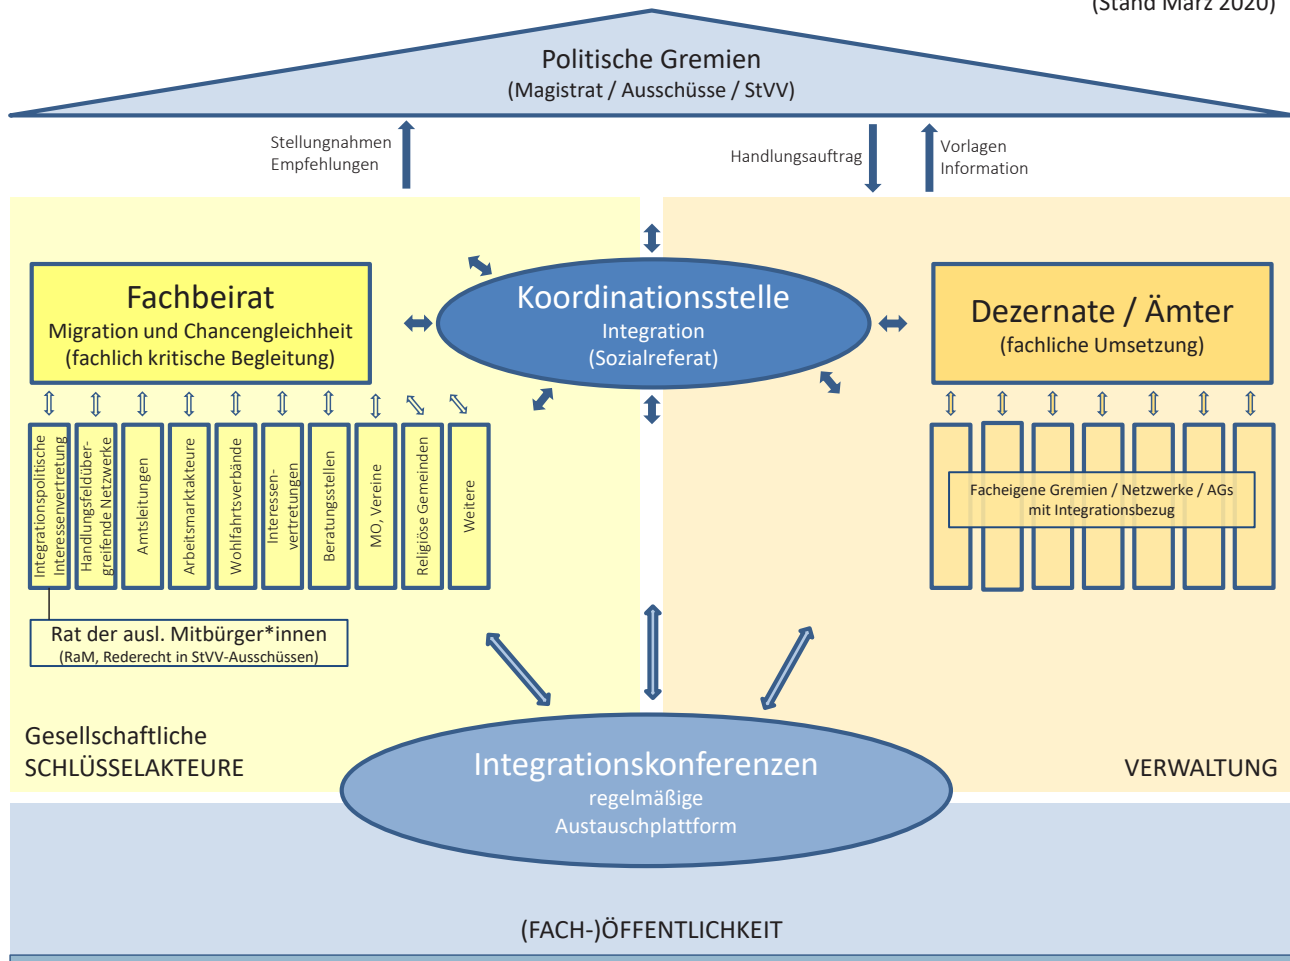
(Stand März 2020)

Politische Gremien
(Magistrat / Ausschüsse / StVV)

Stellungnahmen
Empfehlungen

Handlungsauftrag

Vorlagen
Information

Fachbeirat
Migration und Chancengleichheit
(fachlich kritische Begleitung)

Koordinationsstelle
Integration
(Sozialreferat)

Dezernate / Ämter
(fachliche Umsetzung)

Integrationspolitische Interessenvertretung

Handlungsfeldübergreifende Netzwerke

Amtsleitungen

Arbeitsmarktakteure

Wohlfahrtsverbände

Interessenvertretungen

Beratungsstellen

MO, Vereine

Religiöse Gemeinden

Weitere

Facheigene Gremien / Netzwerke / AGs
mit Integrationsbezug

Rat der ausl. Mitbürger*innen
(RaM, Rederecht in StVV-Ausschüssen)

Gesellschaftliche
SCHLÜSSELAKTEURE

Integrationskonferenzen
regelmäßige
Austauschplattform

VERWALTUNG

(FACH-)ÖFFENTLICHKEIT